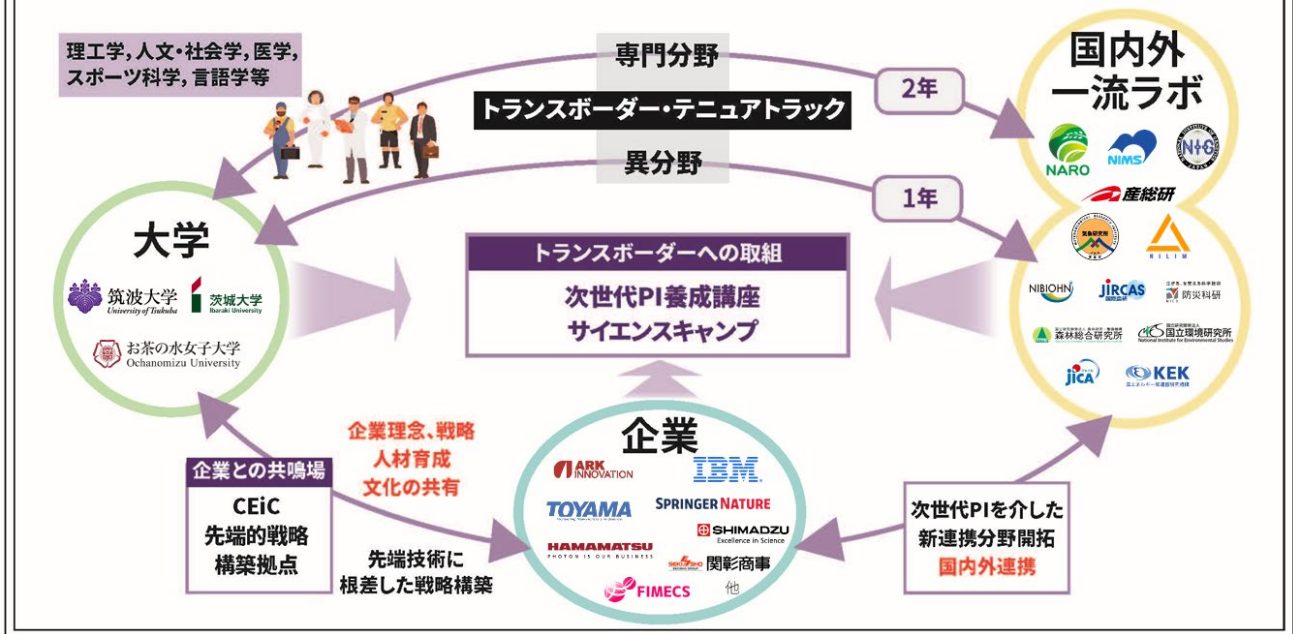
理工学, 人文・社会学, 医学, スポーツ科学, 言語学等

専門分野

トランスボーダー・テニュアトラック

異分野

2年

1年

国内外
一流ラボ

NARO

NIMS

NIG

産総研

NILIM

NIBIOHN

JIRCAS

防災科研

森林総合研究所

国立環境研究所
National Institute for Environmental Studies

JICA

KEK

大学

筑波大学
University of Tsukuba

茨城大学
Ibaraki University

お茶の水女子大学
Ochanomizu University

トランスボーダーへの取組

次世代PI養成講座
サイエンスキャンプ

企業理念、戦略
人材育成
文化の共有

企業との共鳴場

CEiC
先端的戦略
構築拠点

先端技術に
根差した戦略構築

企業

ARK INNOVATION

IBM

TOYAMA

SPRINGER NATURE

SHIMADZU
Excellence in Science

HAMAMATSU
PHOTON IS OUR BUSINESS

関彰商事

FIMECS

他

次世代PIを介した
新連携分野開拓
国内外連携